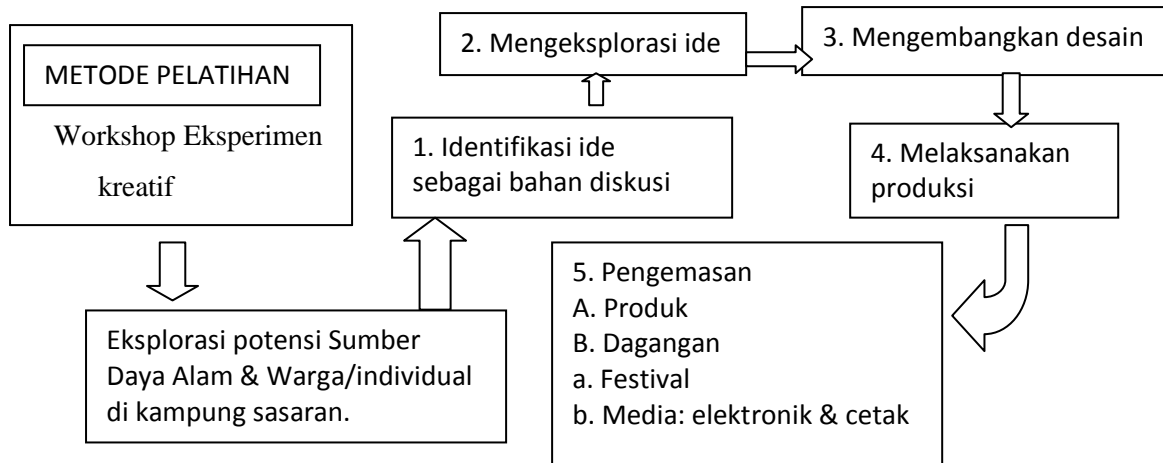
METODE PELATIHAN

Workshop Eksperimen kreatif

Eksplorasi potensi Sumber Daya Alam & Warga/individual di kampung sasaran.

1. Identifikasi ide sebagai bahan diskusi

2. Mengeksplorasi ide

3. Mengembangkan desain

4. Melaksanakan produksi

5. Pengemasan
A. Produk
B. Dagangan
a. Festival
b. Media: elektronik & cetak